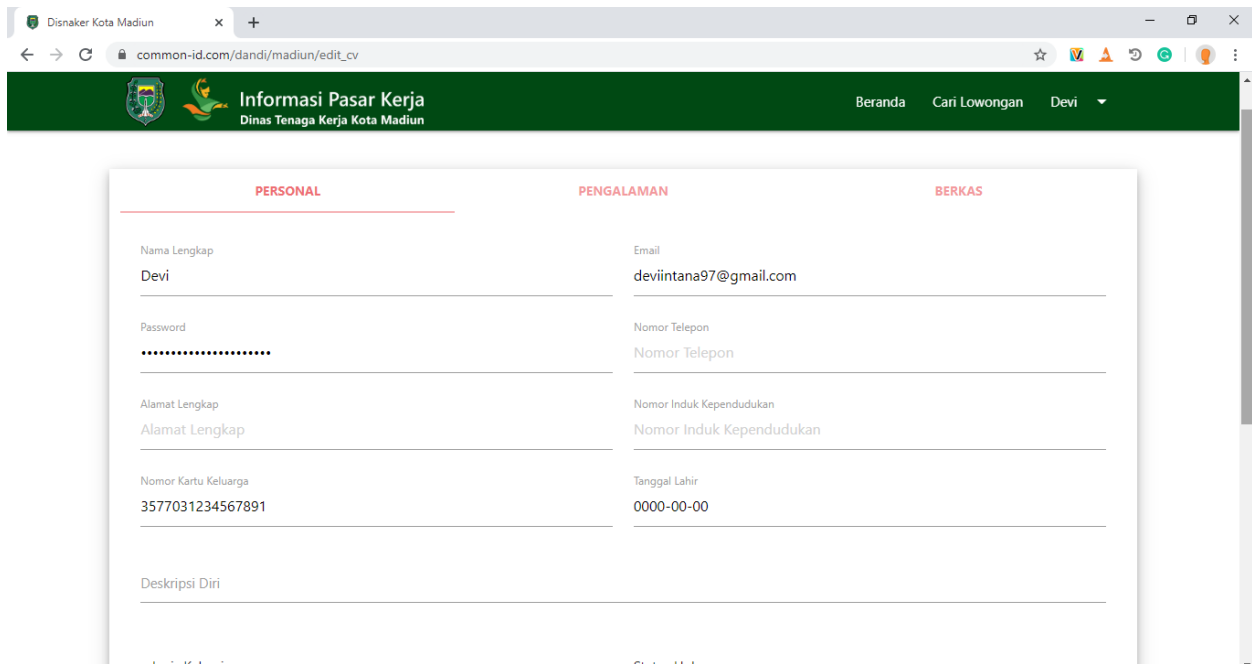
Disnaker Kota Madiun ×

common-id.com/dandi/madiun/edit_cv

Informasi Pasar Kerja
Dinas Tenaga Kerja Kota Madiun

Beranda Cari Lowongan Devi

PERSONAL PENGALAMAN BERKAS

Nama Lengkap
Devi

Email
deviintana97@gmail.com

Password
•••••••••••••••••••••

Nomor Telepon
Nomor Telepon

Alamat Lengkap
Alamat Lengkap

Nomor Induk Kependudukan
Nomor Induk Kependudukan

Nomor Kartu Keluarga
3577031234567891

Tanggal Lahir
0000-00-00

Deskripsi Diri

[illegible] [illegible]